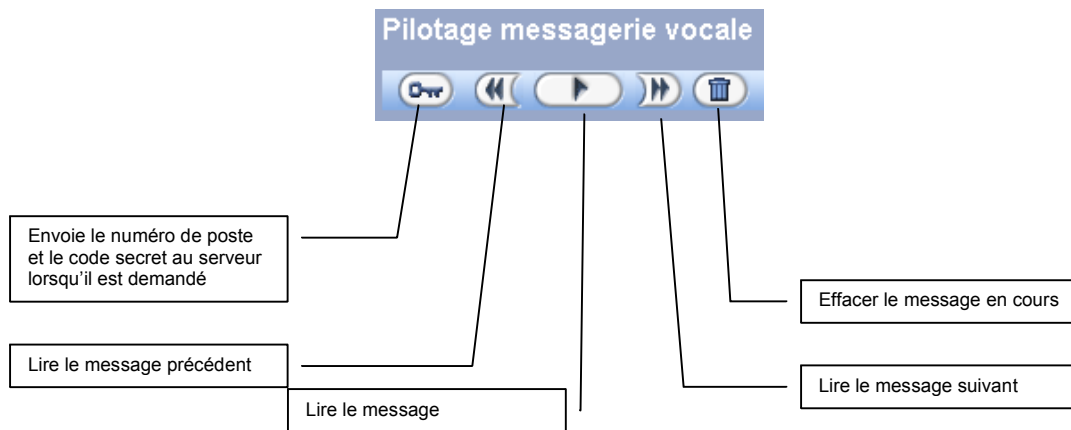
Pilotage messagerie vocale

Envoie le numéro de poste et le code secret au serveur lorsqu'il est demandé

Effacer le message en cours

Lire le message précédent

Lire le message suivant

Lire le message